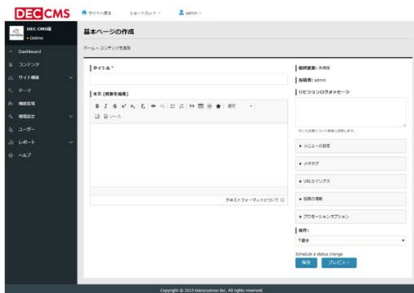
DEC CMS

サイトへ戻る　ショートカット　admin

DEC CMS
• Online

Dashboard
コンテンツ
サイト構築
テーマ
機能拡張
環境設定
ユーザー
レポート
ヘルプ

基本ページの作成

ホーム › コンテンツを追加

タイトル *

本文 (概要を編集)

B I S x² x₂ I̲x 書式

ソース

テキストフォーマットについて

最終保存: 未保存
投稿者: admin
リビジョンログメッセージ

メニューの設定
メタタグ
URLエイリアス
投稿の情報
プロモーションオプション

状態:
下書き

Schedule a status change
保存　プレビュー

Copyright © 2019 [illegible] Inc. All rights reserved.